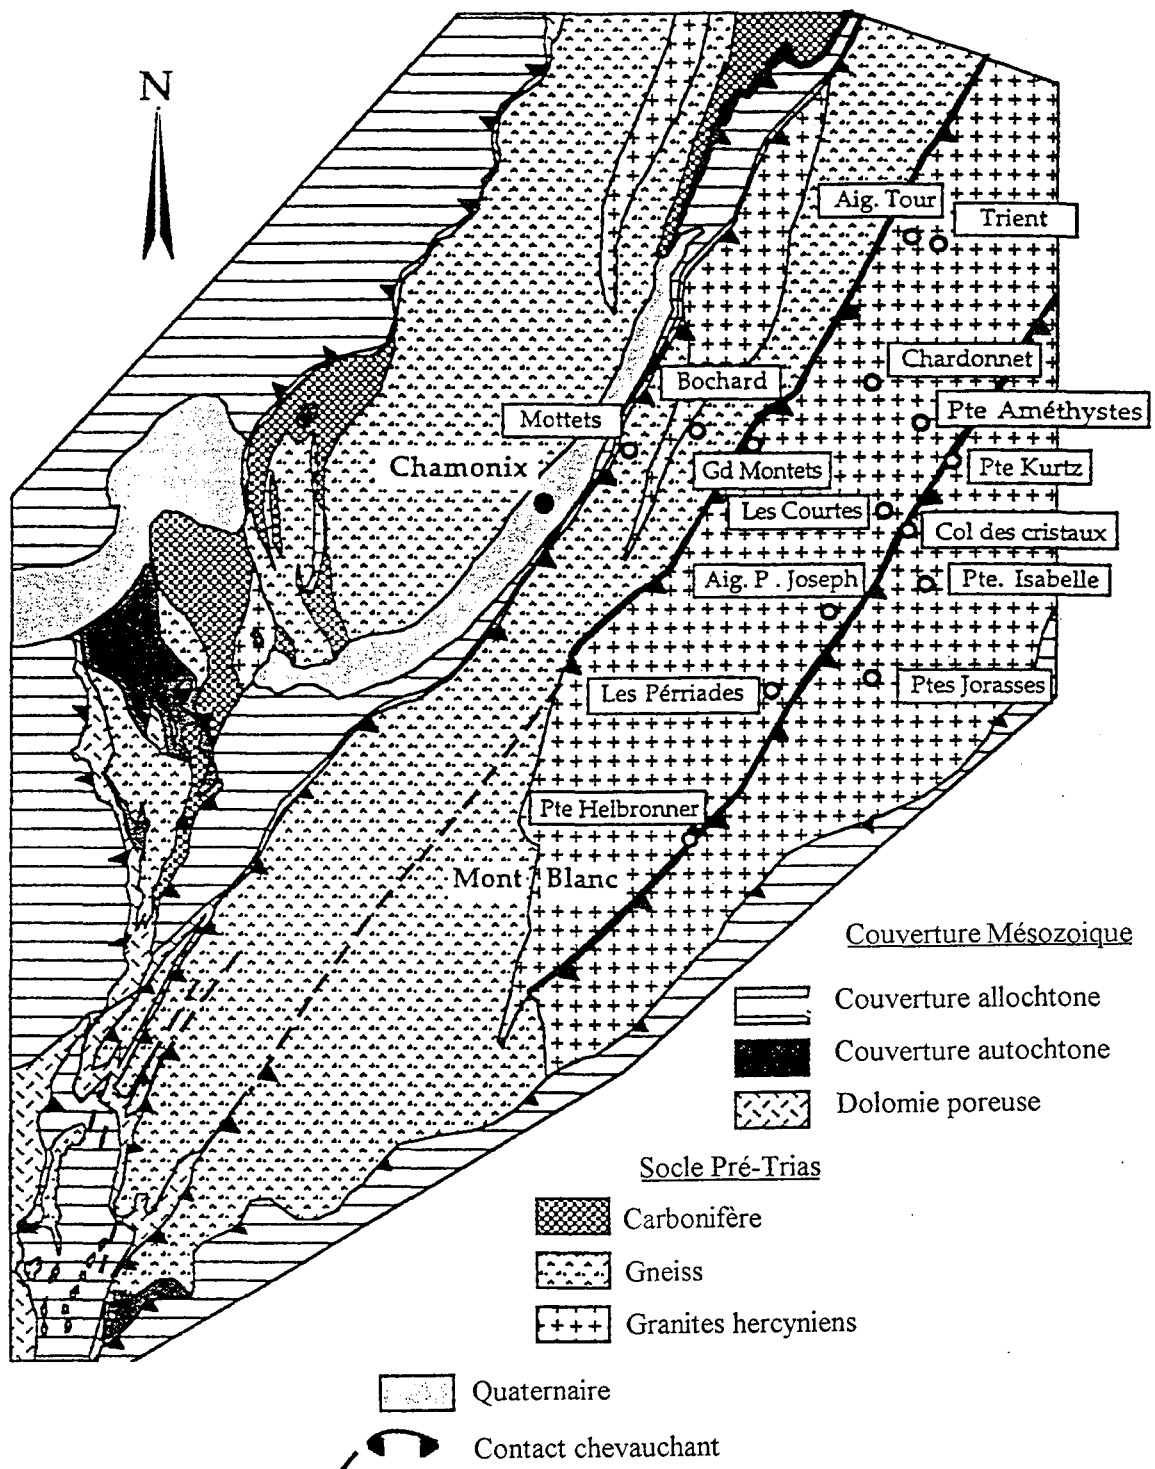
N

Aig. Tour
Trient
Chardonnet
Bochard
Pte Améthystes
Mottets
Chamonix
Gd Montets
Pte Kurtz
Les Courtes
Col des cristaux
Aig. P . Joseph
Pte. Isabelle
Les Pérriades
Ptes Jorasses
Pte Helbronner
Mont Blanc

Couverture Mésozoique
Couverture allochtone
Couverture autochtone
Dolomie poreuse

Socle Pré-Trias
Carbonifère
Gneiss
Granites hercyniens

Quaternaire
Contact chevauchant